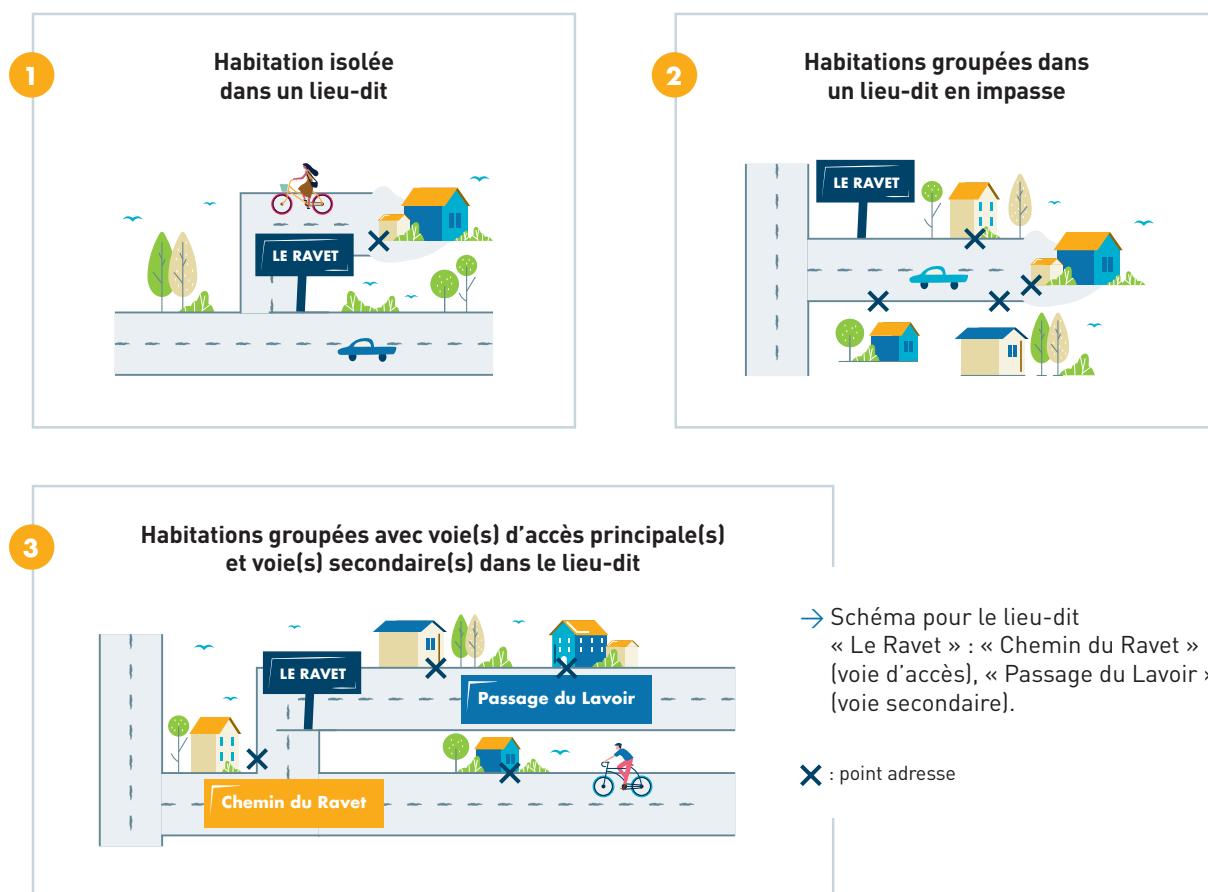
1

Habitation isolée dans un lieu-dit

LE RAVET

2

Habitations groupées dans un lieu-dit en impasse

LE RAVET

3

Habitations groupées avec voie(s) d'accès principale(s) et voie(s) secondaire(s) dans le lieu-dit

LE RAVET

Passage du Lavoir

Chemin du Ravet

→ Schéma pour le lieu-dit « Le Ravet » : « Chemin du Ravet » (voie d'accès), « Passage du Lavoir » (voie secondaire).

✕ : point adresse